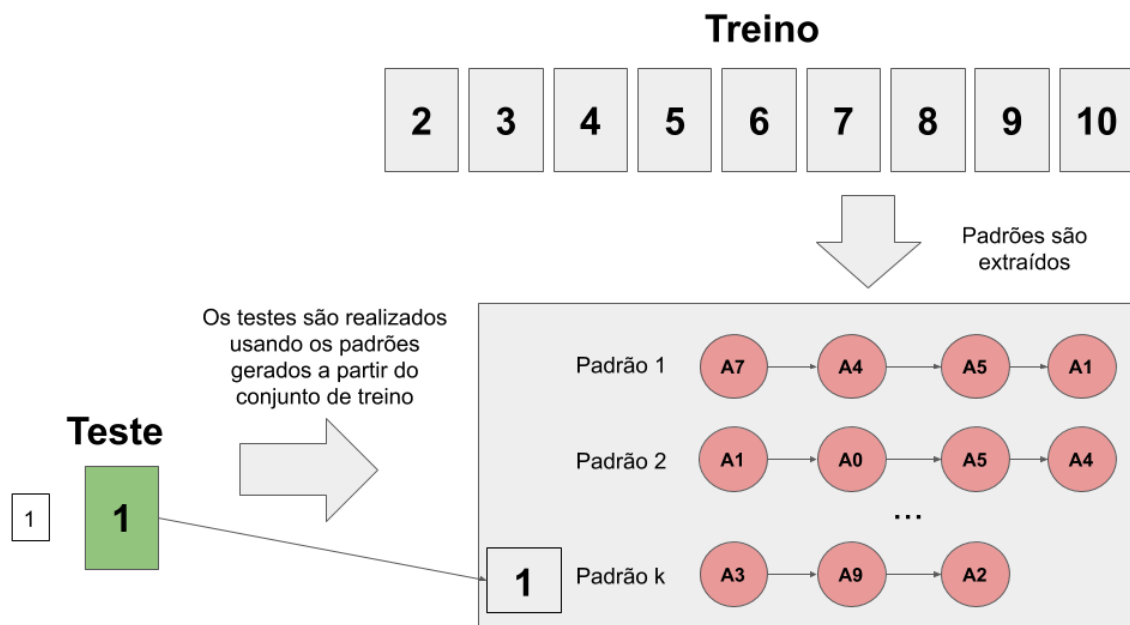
Treino

| 2 | 3 | 4 | 5 | 6 | 7 | 8 | 9 | 10 |
|---|---|---|---|---|---|---|---|---|

Padrões são extraídos

Os testes são realizados usando os padrões gerados a partir do conjunto de treino

Teste

1

1

Padrão 1 A7 A4 A5 A1

Padrão 2 A1 A0 A5 A4

...

1 Padrão k A3 A9 A2